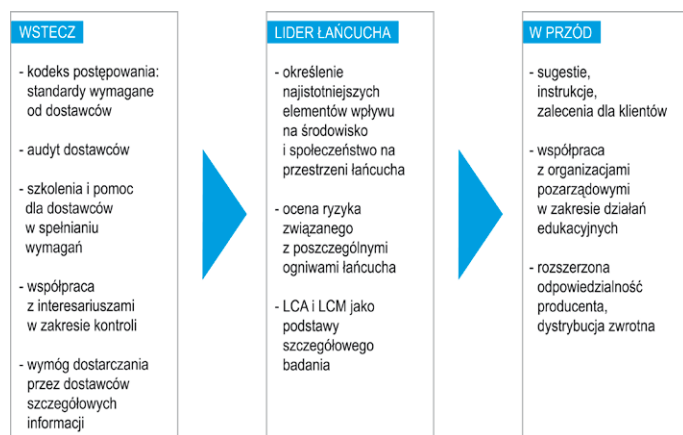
WSTECZ

- kodeks postępowania: standardy wymagane od dostawców

- audyt dostawców

- szkolenia i pomoc dla dostawców w spełnianiu wymagań

- współpraca z interesariuszami w zakresie kontroli

- wymóg dostarczania przez dostawców szczegółowych informacji

LIDER ŁAŃCUCHA

- określenie najistotniejszych elementów wpływu na środowisko i społeczeństwo na przestrzeni łańcucha

- ocena ryzyka związanego z poszczególnymi ogniwami łańcucha

- LCA i LCM jako podstawy szczegółowego badania

W PRZÓD

- sugestie, instrukcje, zalecenia dla klientów

- współpraca z organizacjami pozarządowymi w zakresie działań edukacyjnych

- rozszerzona odpowiedzialność producenta, dystrybucja zwrotna